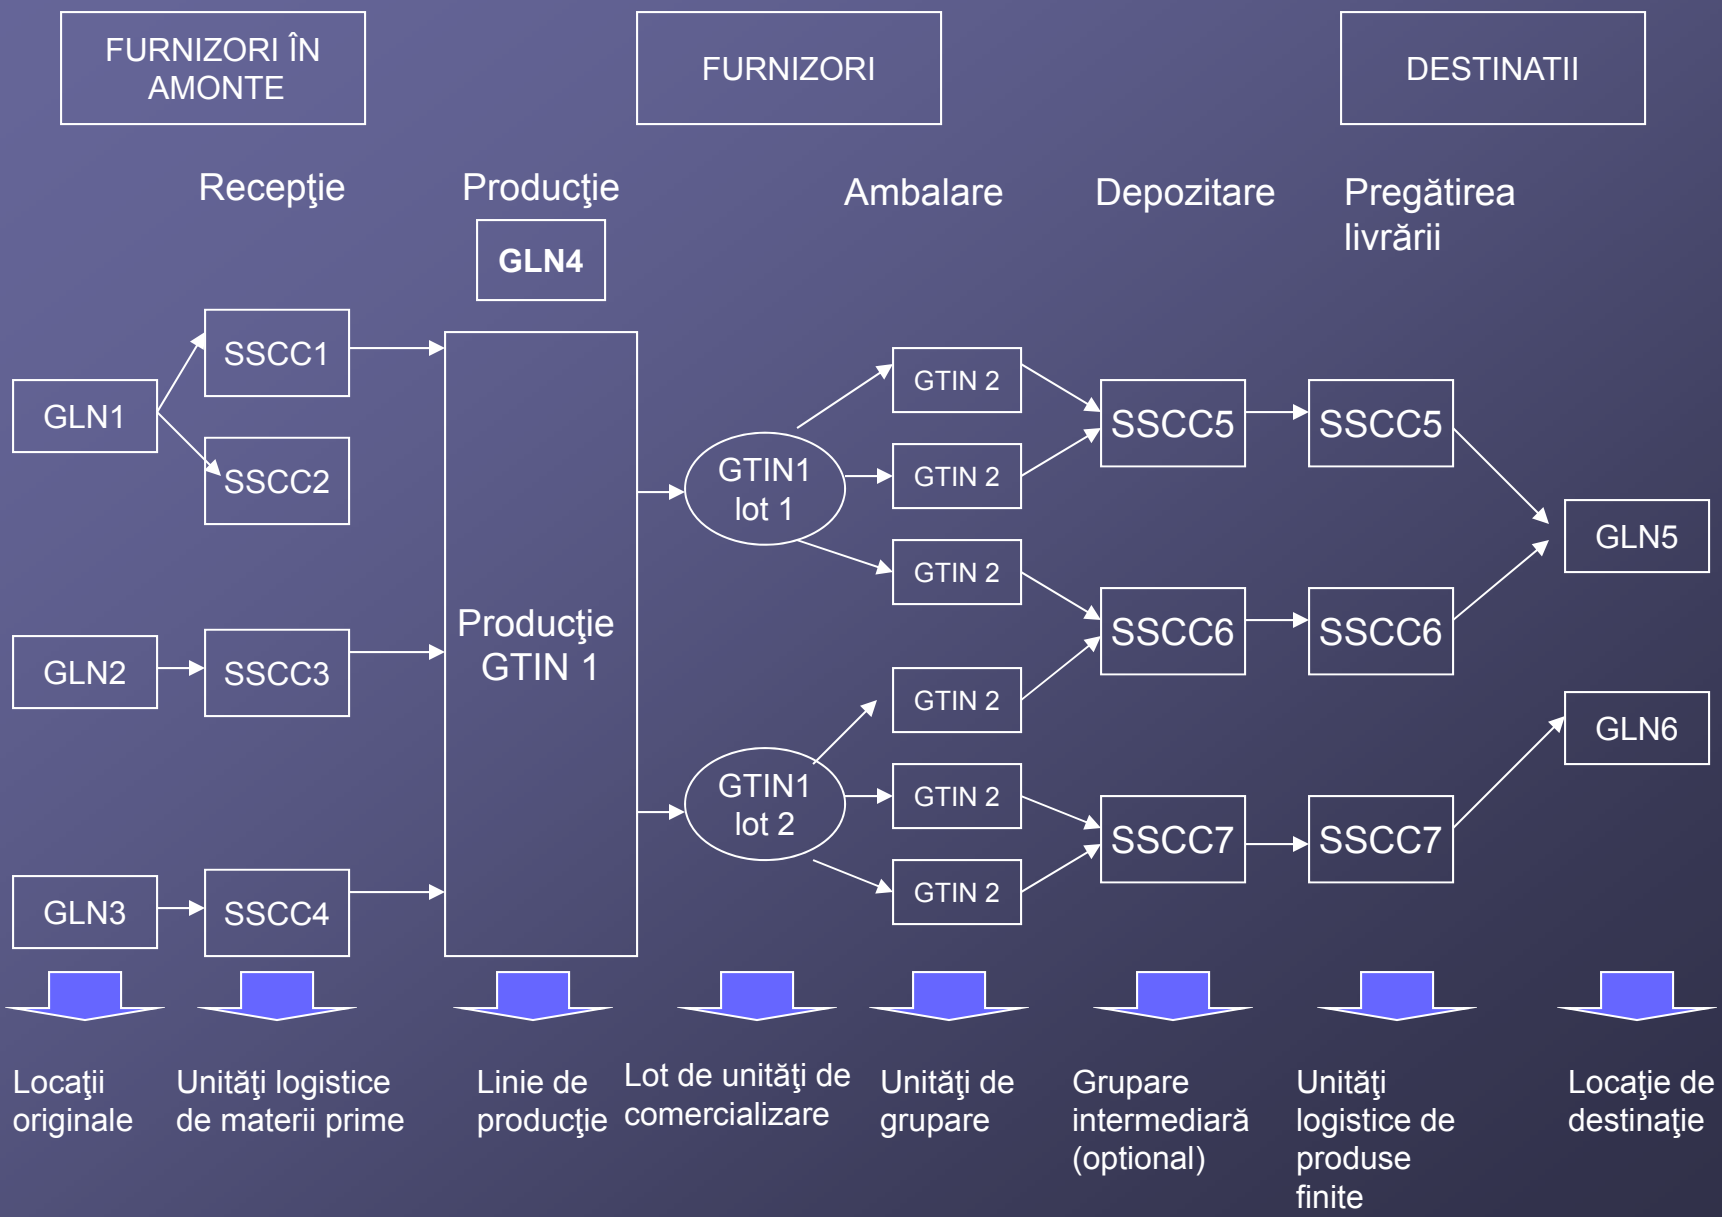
FURNIZORI ÎN AMONTE

FURNIZORI

DESTINATII

Recepţie

Producţie

GLN4

Ambalare

Depozitare

Pregătirea livrării

GLN1

SSCC1

SSCC2

GLN2

SSCC3

GLN3

SSCC4

Producţie GTIN 1

GTIN1 lot 1

GTIN1 lot 2

GTIN 2

GTIN 2

GTIN 2

GTIN 2

GTIN 2

GTIN 2

SSCC5

SSCC6

SSCC7

SSCC5

SSCC6

SSCC7

GLN5

GLN6

Locaţii originale

Unităţi logistice de materii prime

Linie de producţie

Lot de unităţi de comercializare

Unităţi de grupare

Grupare intermediară (optional)

Unităţi logistice de produse finite

Locaţie de destinaţie